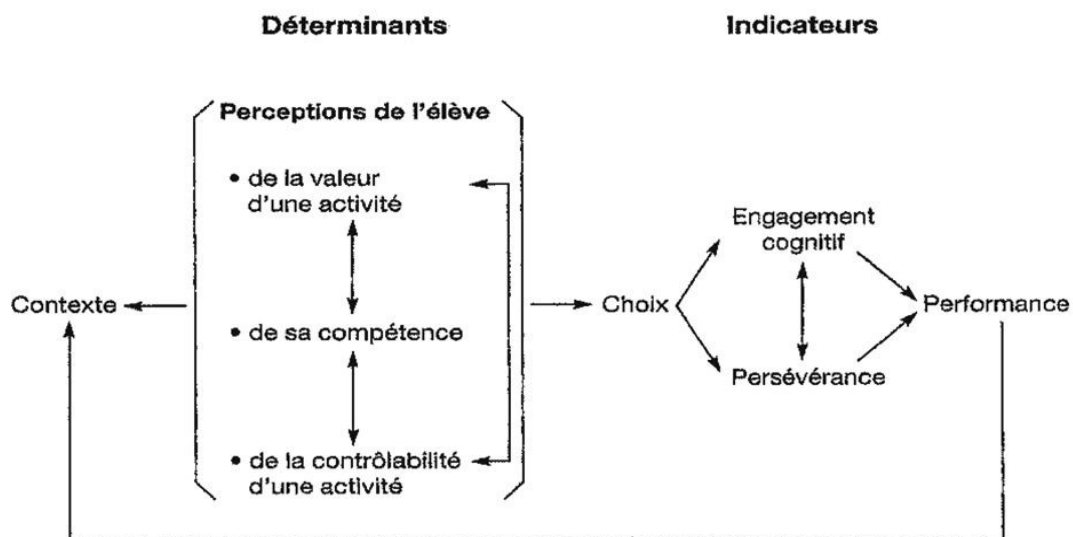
Déterminants

Indicateurs

Perceptions de l'élève

• de la valeur d'une activité

• de sa compétence

• de la contrôlabilité d'une activité

Contexte

Choix

Engagement cognitif

Persévérance

Performance